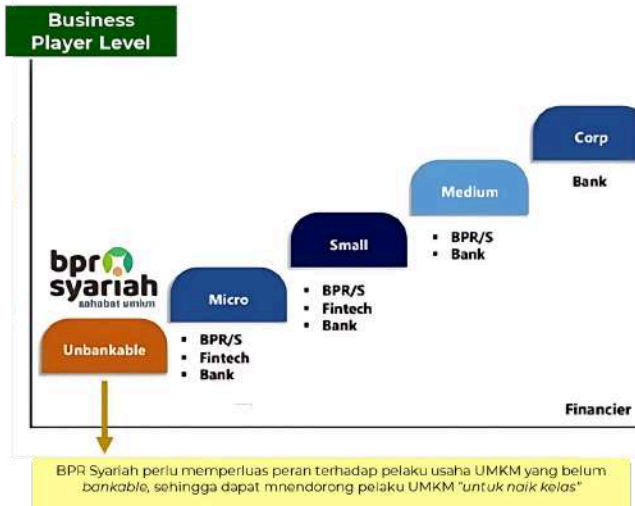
Business Player Level

bpr syariah
sahabat umkm

Unbankable

Micro
- BPR/S
- Fintech
- Bank

Small
- BPR/S
- Fintech
- Bank

Medium
- BPR/S
- Bank

Corp
Bank

Financier

BPR Syariah perlu memperluas peran terhadap pelaku usaha UMKM yang belum *bankable*, sehingga dapat mnendorong pelaku UMKM *"untuk naik kelas"*